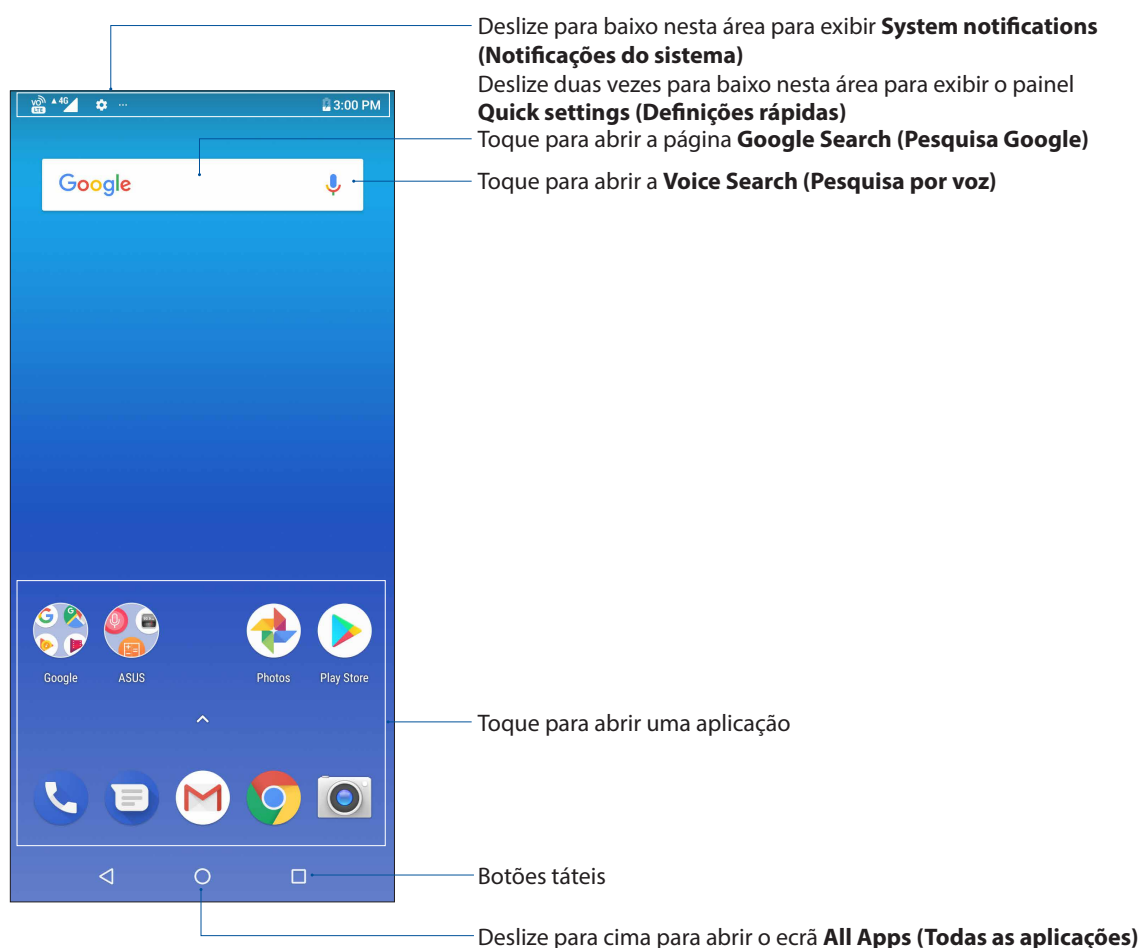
Deslize para baixo nesta área para exibir **System notifications (Notificações do sistema)**

Deslize duas vezes para baixo nesta área para exibir o painel **Quick settings (Definições rápidas)**

3:00 PM

Toque para abrir a página **Google Search (Pesquisa Google)**

Google

Toque para abrir a **Voice Search (Pesquisa por voz)**

Google ASUS Photos Play Store

Toque para abrir uma aplicação

Botões táteis

Deslize para cima para abrir o ecrã **All Apps (Todas as aplicações)**